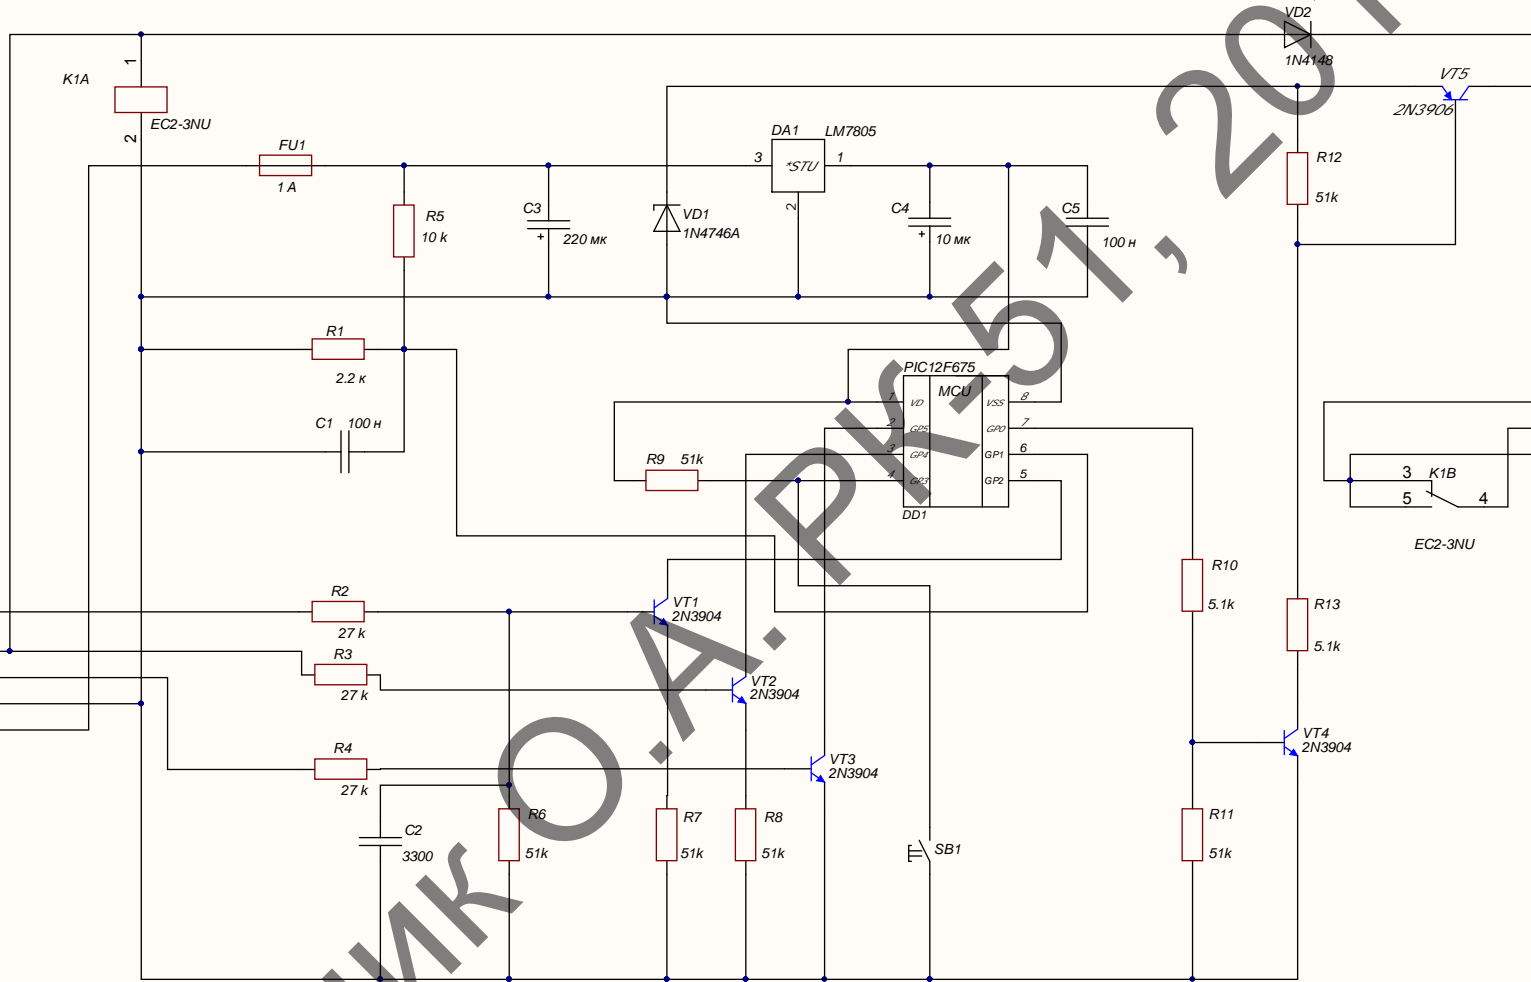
K1A
1
2
EC2-3NU
FU1
1 A
R5
10 k
C3
220 мк
VD1
1N4746A
DA1
LM7805
3
*STU
1
2
C4
10 мк
C5
100 н
VD2
1N4148
VT5
2N3906
R12
51k
R1
2.2 к
C1 100 н
PIC12F675
MCU
1 VD
2 GP5
3 GP4
4 GP3
VSS 8
GP0 7
GP1 6
GP2 5
DD1
R9 51k
3 K1B
5
4
EC2-3NU
R2
27 k
VT1
2N3904
R3
27 k
VT2
2N3904
R4
27 k
VT3
2N3904
R10
5.1k
R13
5.1k
VT4
2N3904
C2
3300
R6
51k
R7
51k
R8
51k
SB1
R11
51k
...ИК О.А. РК51, 20...